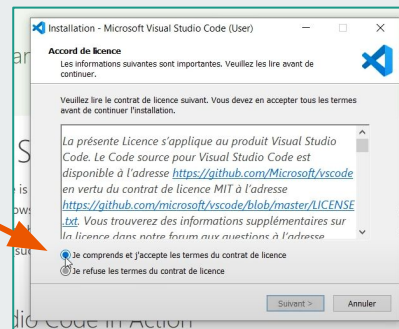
Installation - Microsoft Visual Studio Code (User)

Accord de licence

Les informations suivantes sont importantes. Veuillez les lire avant de continuer.

Veuillez lire le contrat de licence suivant. Vous devez en accepter tous les termes avant de continuer l'installation.

La présente Licence s'applique au produit Visual Studio Code. Le Code source pour Visual Studio Code est disponible à l'adresse https://github.com/Microsoft/vscode en vertu du contrat de licence MIT à l'adresse https://github.com/microsoft/vscode/blob/master/LICENSE.txt. Vous trouverez des informations supplémentaires sur la licence dans notre forum aux questions à l'adresse

Je comprends et j'accepte les termes du contrat de licence

Je refuse les termes du contrat de licence

Suivant >

Annuler

ar

S

e is

ows

sue

dio Code in Action